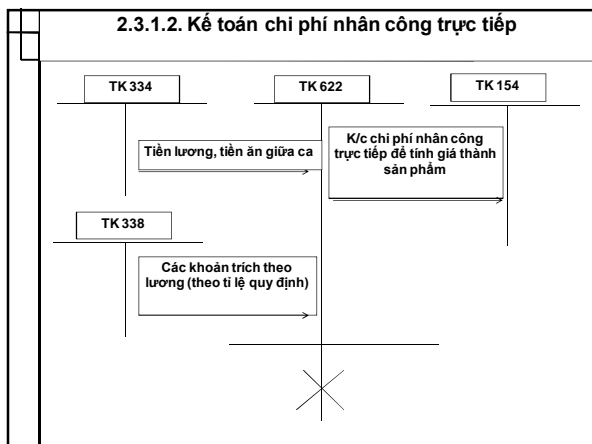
2.3.1.2. Kế toán chi phí nhân công trực tiếp

TK 334

TK 622

TK 154

Tiền lương, tiền ăn giữa ca

K/c chi phí nhân công trực tiếp để tính giá thành sản phẩm

TK 338

Các khoản trích theo lương (theo tỉ lệ quy định)